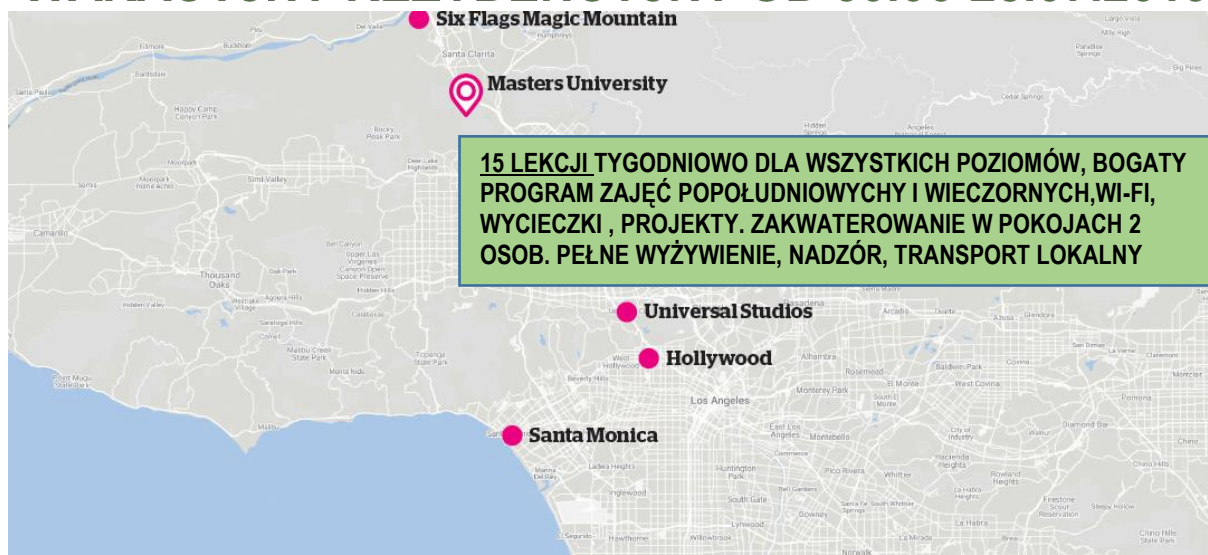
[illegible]

Six Flags Magic Mountain

Masters University

15 LEKCJI TYGODNIOWO DLA WSZYSTKICH POZIOMÓW, BOGATY PROGRAM ZAJĘĆ POPOŁUDNIOWYCH I WIECZORNYCH,WI-FI, WYCIECZKI , PROJEKTY. ZAKWATEROWANIE W POKOJACH 2 OSOB. PEŁNE WYŻYWIENIE, NADZÓR, TRANSPORT LOKALNY

Universal Studios

Hollywood

Santa Monica

Santa Clarita
Simi Valley
Thousand Oaks
Camarillo
Pasadena
Arcadia
Azusa
Glendora
Alhambra
Rosemead
El Monte
West Covina
Baldwin Park
Monterey Park
Los Angeles
West Hollywood
Beverly Hills
East Los Angeles
Montebello
Pico Rivera
Whittier
Huntington Park
Inglewood
South Gate
Downey
Lynwood
Hawthorne
La Habra
Chino
Chino Hills
Diamond Bar
Pomona
Claremont
La Verne
Industry
Hacienda Heights
Rowland Heights
Commerce
Bell Gardens
Santa Fe Springs
Malibu
Calabasas
Topanga State Park
Point Mugu State Park
Marina Del Rey
Ladera Heights
Hidden Valley
Westlake Village
Agoura Hills
Moorpark
Somis
Happy Camp Canyon Park
Rocky Peak Park
Bell Canyon
Oak Park
Fillmore
Bardsdale
Santa Paula
Piru
Val Verde
Castaic
Humphreys
Santa Susana Pass
Malibu Creek State Park
Hidden Springs
Angeles National Forest
Cedar Springs
Big Pines
Mile High
Paradise Springs
Largo Vista
San Dimas
Segundo
Monrovia
Duarte
Firestone Scout Reservation
Sleepy Hollow
Norwalk
South El Monte